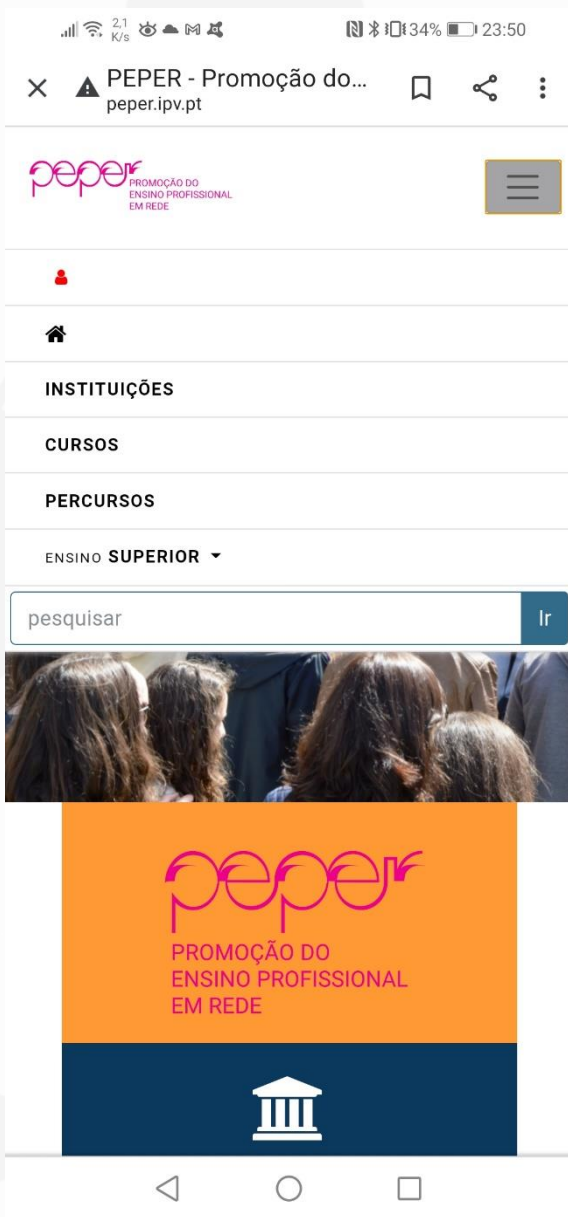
2,1 K/s 34% 23:50

PEPER - Promoção do...
peper.ipv.pt

peper PROMOÇÃO DO ENSINO PROFISSIONAL EM REDE

INSTITUIÇÕES

CURSOS

PERCURSOS

ENSINO SUPERIOR

pesquisar
Ir

peper
PROMOÇÃO DO
ENSINO PROFISSIONAL
EM REDE